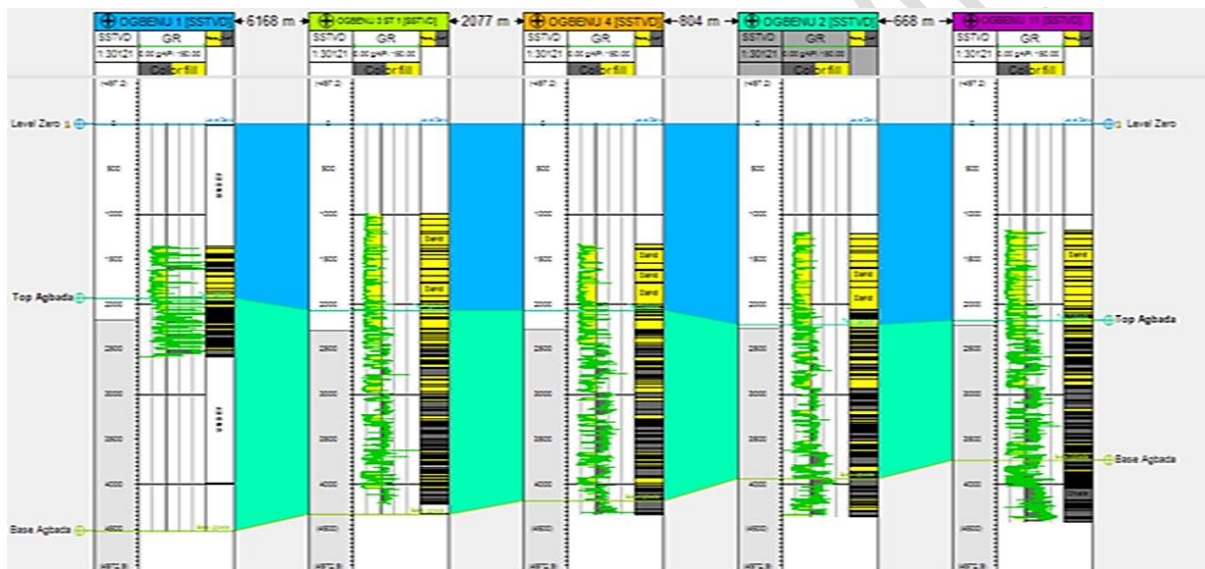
OGBENU 1 [SSTVD] ← 6168 m → OGBENU 3 ST 1 [SSTVD] ← 2077 m → OGBENU 4 [SSTVD] ← 804 m → OGBENU 2 [SSTVD] ← 668 m → OGBENU 11 [SSTVD]

SSTVD GR
1:30121 0.00 gAPI 150.00
Colorfill

SSTVD GR
1:30121 0.00 gAPI 150.00
Colorfill

SSTVD GR
1:30121 0.00 gAPI 150.00
Colorfill

SSTVD GR
1:30121 0.00 gAPI 150.00
Colorfill

SSTVD GR
1:30121 0.00 gAPI 150.00
Colorfill

Level Zero
Top Agbada
Base Agbada

Level Zero
Top Agbada
Base Agbada

0
500
1000
1500
2000
2500
3000
3500
4000
4500

Sand
Sand
Sand
Sand
Sand
Sand
Sand
Sand
Sand
Shale